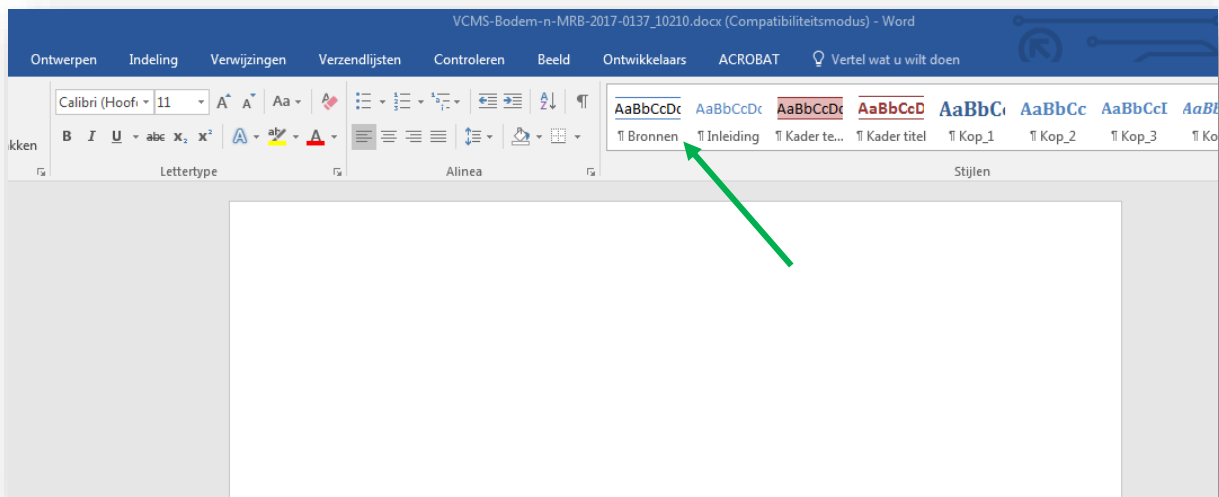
VCMS-Bodem-n-MRB-2017-0137_10210.docx (Compatibiliteitsmodus) - Word

Ontwerpen Indeling Verwijzingen Verzendlijsten Controleren Beeld Ontwikkelaars ACROBAT Vertel wat u wilt doen

kken

Calibri (Hoofd 11 A A Aa

B I U abc $x_2$ $x^2$ A ab A

Lettertype

Alinea

AaBbCcDc ¶ Bronnen
AaBbCcDc ¶ Inleiding
AaBbCcDc ¶ Kader te...
AaBbCcD ¶ Kader titel
AaBbC ¶ Kop_1
AaBbCc ¶ Kop_2
AaBbCcI ¶ Kop_3
AaBl ¶ Ko

Stijlen